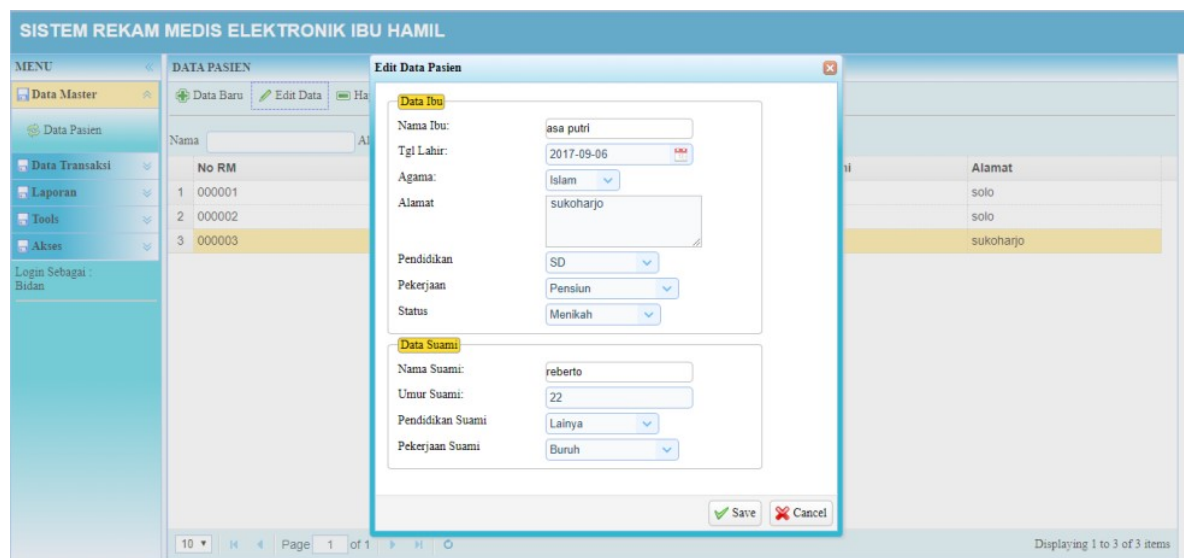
SISTEM REKAM MEDIS ELEKTRONIK IBU HAMIL

MENU

Data Master

Data Pasien

Data Transaksi

Laporan

Tools

Akses

Login Sebagai : Bidan

DATA PASIEN

Data Baru   Edit Data   Ha

Nama   Al

| | No RM | ni | Alamat |
|---|---|---|---|
| 1 | 000001 | | solo |
| 2 | 000002 | | solo |
| 3 | 000003 | | sukoharjo |

10   Page 1 of 1

Displaying 1 to 3 of 3 items

Edit Data Pasien

Data Ibu

Nama Ibu: asa putri

Tgl Lahir: 2017-09-06

Agama: Islam

Alamat sukoharjo

Pendidikan SD

Pekerjaan Pensiun

Status Menikah

Data Suami

Nama Suami: reberto

Umur Suami: 22

Pendidikan Suami Lainya

Pekerjaan Suami Buruh

Save   Cancel